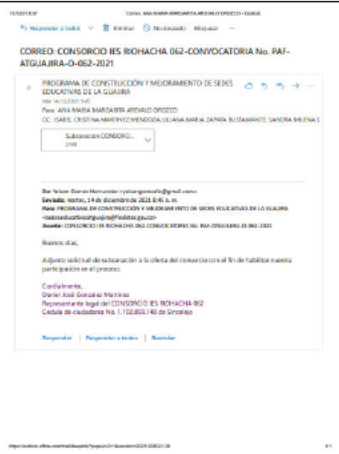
15/12/21 9:37                Correo: ANA MARIA MARGARITA AREVALO OROZCO • Outlook

Responder a todos | Eliminar | No deseado | Bloquear

CORREO: CONSORCIO IES RIOHACHA 062-CONVOCATORIA No. PAF-ATGUAJIRA-O-062-2021

PROGRAMA DE CONSTRUCCIÓN Y MEJORAMIENTO DE SEDES EDUCATIVAS DE LA GUAJIRA
Mar 14/12/2021 9:45
Para: ANA MARIA MARGARITA AREVALO OROZCO
CC: ISABEL CRISTINA MARTINEZ MENDOZA; LILIANA MARIA ZAPATA BUSTAMANTE; SANDRA MILENA S

Subsanación CONSORC...
2 MB

De: Yeison Gomez Hernandez <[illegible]@gmail.com>
Enviado: martes, 14 de diciembre de 2021 8:45 a. m.
Para: PROGRAMA DE CONSTRUCCIÓN Y MEJORAMIENTO DE SEDES EDUCATIVAS DE LA GUAJIRA <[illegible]@fiduprevisora.com.co>
Asunto: CONSORCIO IES RIOHACHA 062-CONVOCATORIA No. PAF-ATGUAJIRA-O-062-2021

Buenos días,

Adjunto solicitud de subsanación a la oferta del consorcio con el fin de habilitar nuestra participación en el proceso.

Cordialmente,
Daniel José Gonzalez Martinez
Representante legal del CONSORCIO IES RIOHACHA 062
Cedula de ciudadanía No. 1.102.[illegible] de Sincelejo

Responder | Responder a todos | Reenviar

https://outlook.office.com/mail/deeplink?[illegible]                1/1